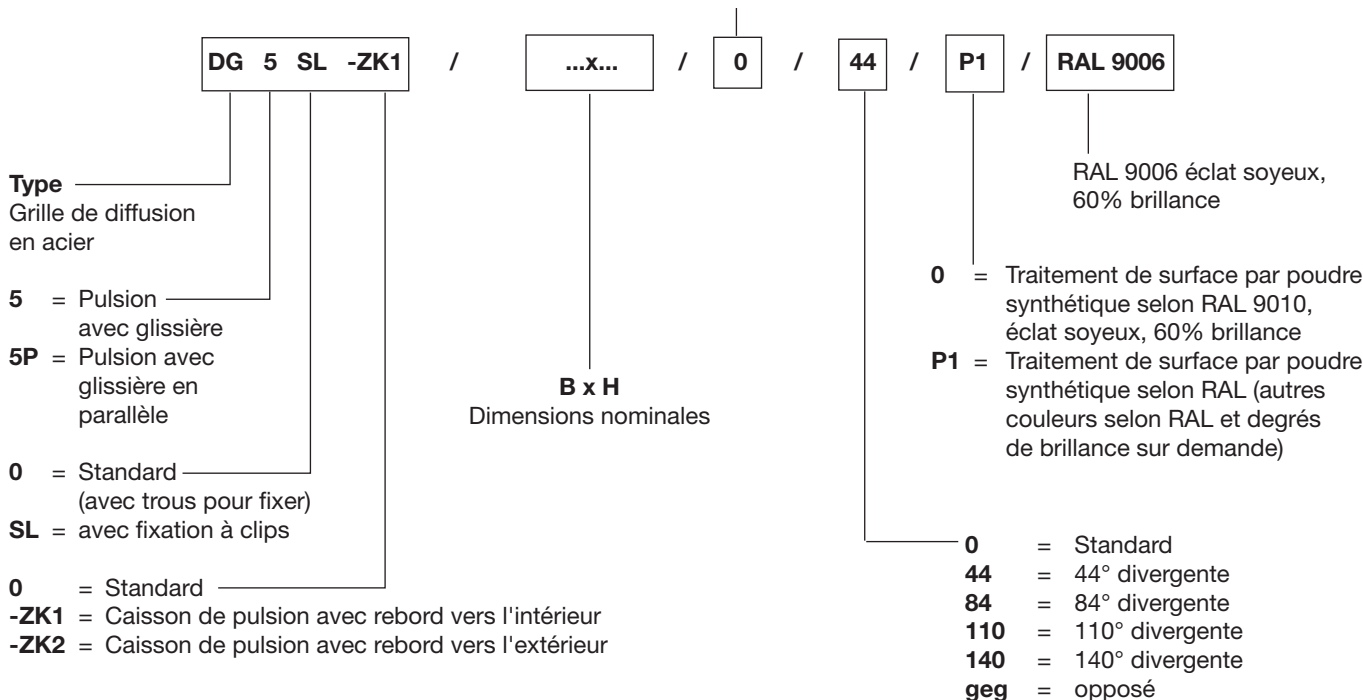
DG 5 SL -ZK1 / ...x... / 0 / 44 / P1 / RAL 9006

RAL 9006 éclat soyeux, 60% brillance

**Type**
Grille de diffusion en acier

**5** = Pulsion avec glissière
**5P** = Pulsion avec glissière en parallèle

**B x H**
Dimensions nominales

**0** = Traitement de surface par poudre synthétique selon RAL 9010, éclat soyeux, 60% brillance
**P1** = Traitement de surface par poudre synthétique selon RAL (autres couleurs selon RAL et degrés de brillance sur demande)

**0** = Standard (avec trous pour fixer)
**SL** = avec fixation à clips

**0** = Standard
**-ZK1** = Caisson de pulsion avec rebord vers l'intérieur
**-ZK2** = Caisson de pulsion avec rebord vers l'extérieur

**0** = Standard
**44** = 44° divergente
**84** = 84° divergente
**110** = 110° divergente
**140** = 140° divergente
**geg** = opposé